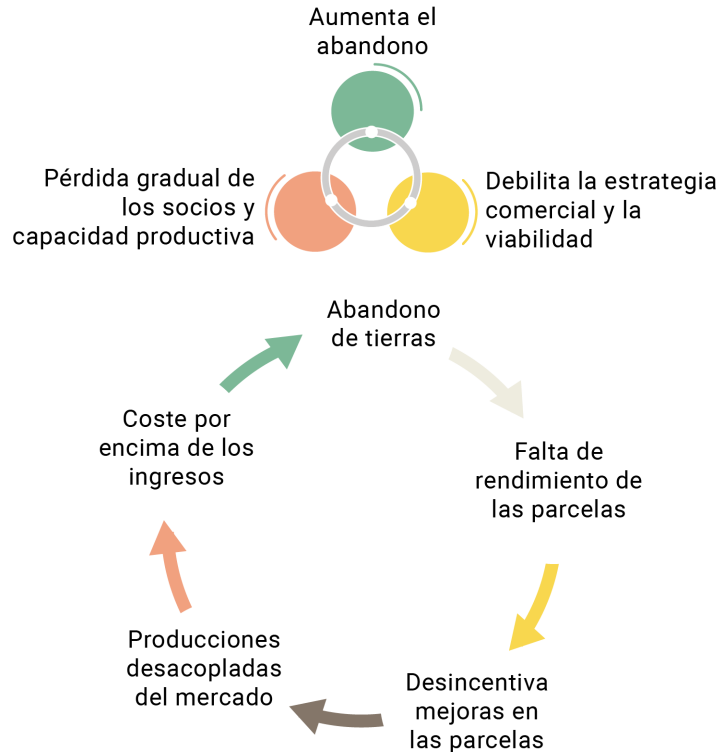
Aumenta el abandono

Pérdida gradual de los socios y capacidad productiva

Debilita la estrategia comercial y la viabilidad

Abandono de tierras

Falta de rendimiento de las parcelas

Desincentiva mejoras en las parcelas

Producciones desacopladas del mercado

Coste por encima de los ingresos